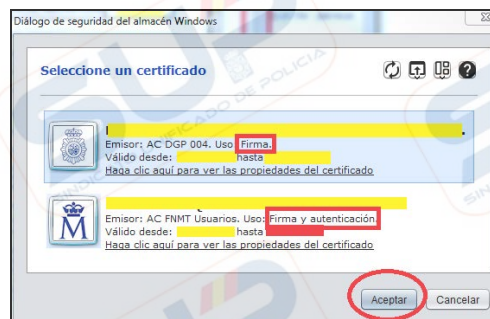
Diálogo de seguridad del almacén Windows

Seleccione un certificado

I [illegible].
Emisor: AC DGP 004. Uso: Firma.
Válido desde: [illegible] hasta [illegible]
Haga clic aquí para ver las propiedades del certificado

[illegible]
Emisor: AC FNMT Usuarios. Uso: Firma y autenticación
Válido desde: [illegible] hasta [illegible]
Haga clic aquí para ver las propiedades del certificado

Aceptar
Cancelar